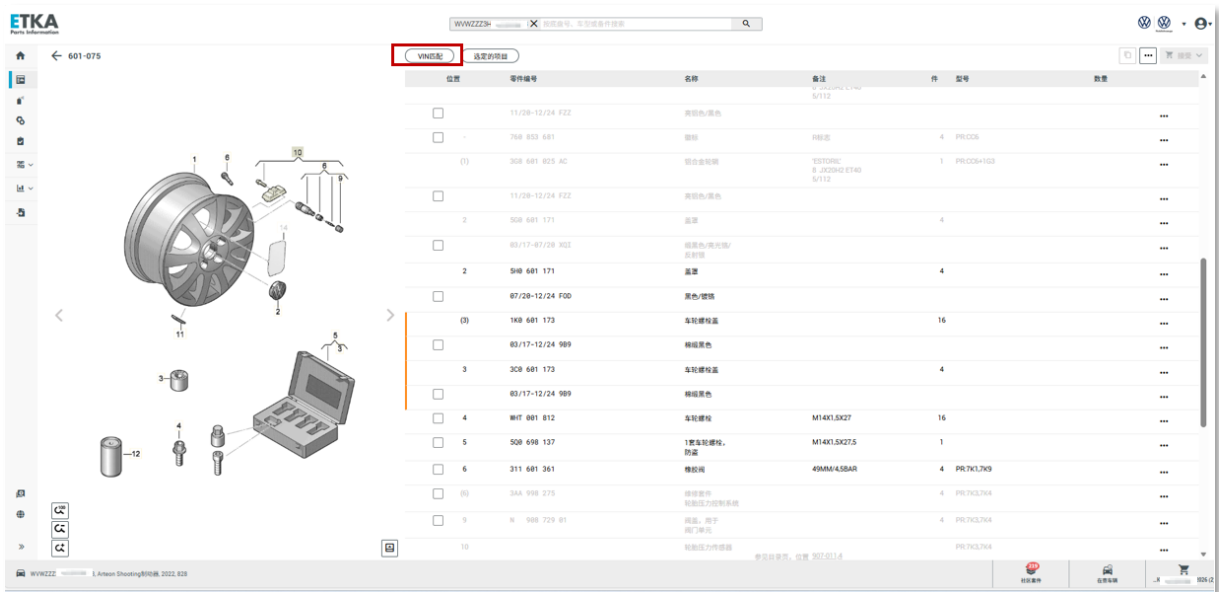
ETKA
Parts Information

WVWZZZ3H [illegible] 按照编号、车型或备件搜索

← 601-075

VIN匹配 选定的项目

| 位置 | 零件编号 | 名称 | 备注 | 件 | 型号 | 数量 |
|---|---|---|---|---|---|---|
| | 11/20-12/24 FZZ | 黄铝色/黑色 | | | | ••• |
| - | 760 833 681 | 徽标 | R标志 | 4 | PR:CC6 | ••• |
| (1) | 3G8 601 025 AC | 铝合金轮辋 | 'ESTORIL' 8 JX20H2 ET40 5/112 | 1 | PR:CC6+1G3 | ••• |
| | 11/20-12/24 FZZ | 黄铝色/黑色 | | | | ••• |
| 2 | 5G0 601 171 | 盖罩 | | 4 | | ••• |
| | 03/17-07/20 XQI | 银黑色/亮光镍/反射镀 | | | | ••• |
| 2 | 5H0 601 171 | 盖罩 | | 4 | | ••• |
| | 07/20-12/24 FOD | 黑色/镀铬 | | | | ••• |
| (3) | 1K0 601 173 | 车轮螺栓盖 | | 16 | | ••• |
| | 03/17-12/24 9B9 | 棉绒黑色 | | | | ••• |
| 3 | 3C0 601 173 | 车轮螺栓盖 | | 4 | | ••• |
| | 03/17-12/24 9B9 | 棉绒黑色 | | | | ••• |
| 4 | WHT 001 812 | 车轮螺栓 | M14X1,5X27 | 16 | | ••• |
| 5 | 5Q0 698 137 | 1套车轮螺栓，防盗 | M14X1,5X27,5 | 1 | | ••• |
| 6 | 311 601 361 | 橡胶阀 | 49MM/4,5BAR | 4 | PR:7K1,7K9 | ••• |
| (6) | 3AA 998 275 | 维修套件 轮胎压力控制系统 | | 4 | PR:7K3,7K4 | ••• |
| 9 | N 908 729 01 | 阀盖，用于阀门单元 | | 4 | PR:7K3,7K4 | ••• |
| 10 | | 轮胎压力传感器 | 参见故障，位置 907-011.4 | | PR:7K3,7K4 | ••• |

1 6 10 8 9 14 2 11 5 3 4 12

WVWZZZ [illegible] E Arteon Shooting制动器, 2022, 828

社区事件 在营车辆 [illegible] 826 (2